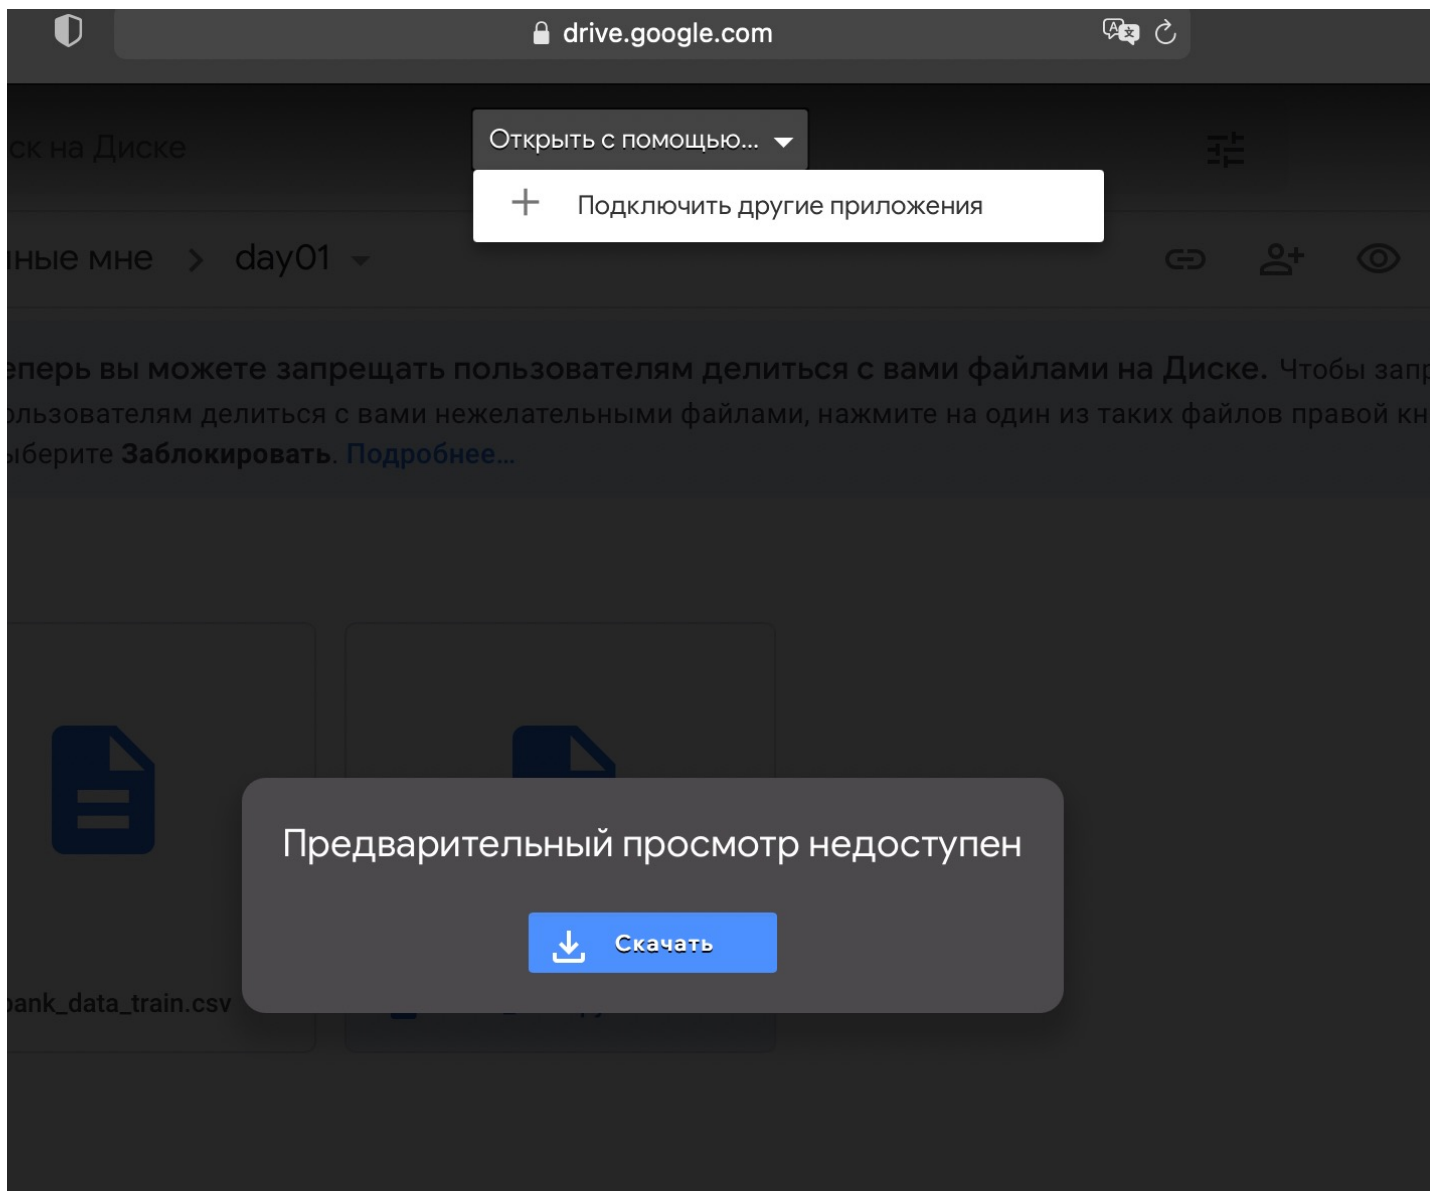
drive.google.com

ск на Диске

Открыть с помощью...

Подключить другие приложения

ные мне > day01

еперь вы можете запрещать пользователям делиться с вами файлами на Диске. Чтобы запр ользователям делиться с вами нежелательными файлами, нажмите на один из таких файлов правой кн ыберите Заблокировать. Подробнее...

Предварительный просмотр недоступен

Скачать

ank_data_train.csv